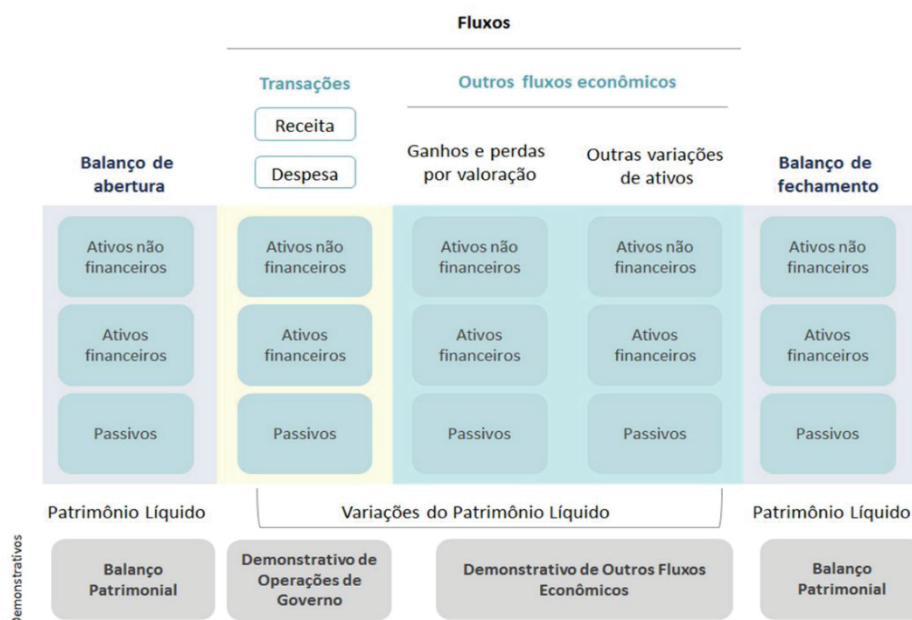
Fluxos

Transações

Outros fluxos econômicos

Receita

Despesa

Balanço de abertura

Ganhos e perdas por valoração

Outras variações de ativos

Balanço de fechamento

Ativos não financeiros

Ativos não financeiros

Ativos não financeiros

Ativos não financeiros

Ativos não financeiros

Ativos financeiros

Ativos financeiros

Ativos financeiros

Ativos financeiros

Ativos financeiros

Passivos

Passivos

Passivos

Passivos

Passivos

Patrimônio Líquido

Variações do Patrimônio Líquido

Patrimônio Líquido

Demonstrativos

Balanço Patrimonial

Demonstrativo de Operações de Governo

Demonstrativo de Outros Fluxos Econômicos

Balanço Patrimonial